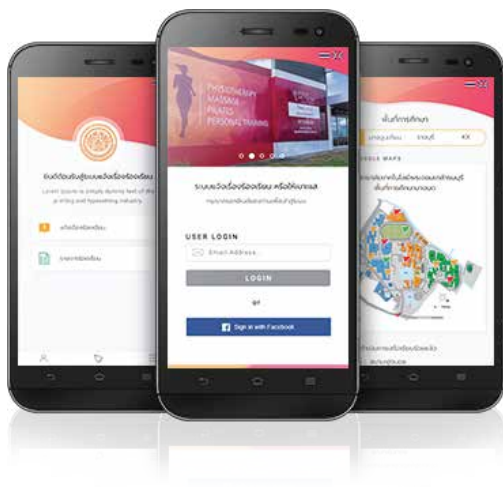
ยินดีต้อนรับสู่ระบบร้องเรียนร้องเรียน
Lorem Ipsum is simply dummy text of the printing and typesetting industry.

แจ้งเรื่องร้องเรียน
รายการร้องเรียน

PHYSIOTHERAPY
MASSAGE
PILATES
PERSONAL TRAINING

ระบบแจ้งเรื่องร้องเรียน หรือให้ข้อเสนอแนะ
กรุณาเข้าสู่ระบบเพื่อเข้าใช้งาน

USER LOGIN
Email Address
LOGIN
or
Sign in with Facebook

พื้นที่การศึกษา
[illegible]
GOOGLE MAPS
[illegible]